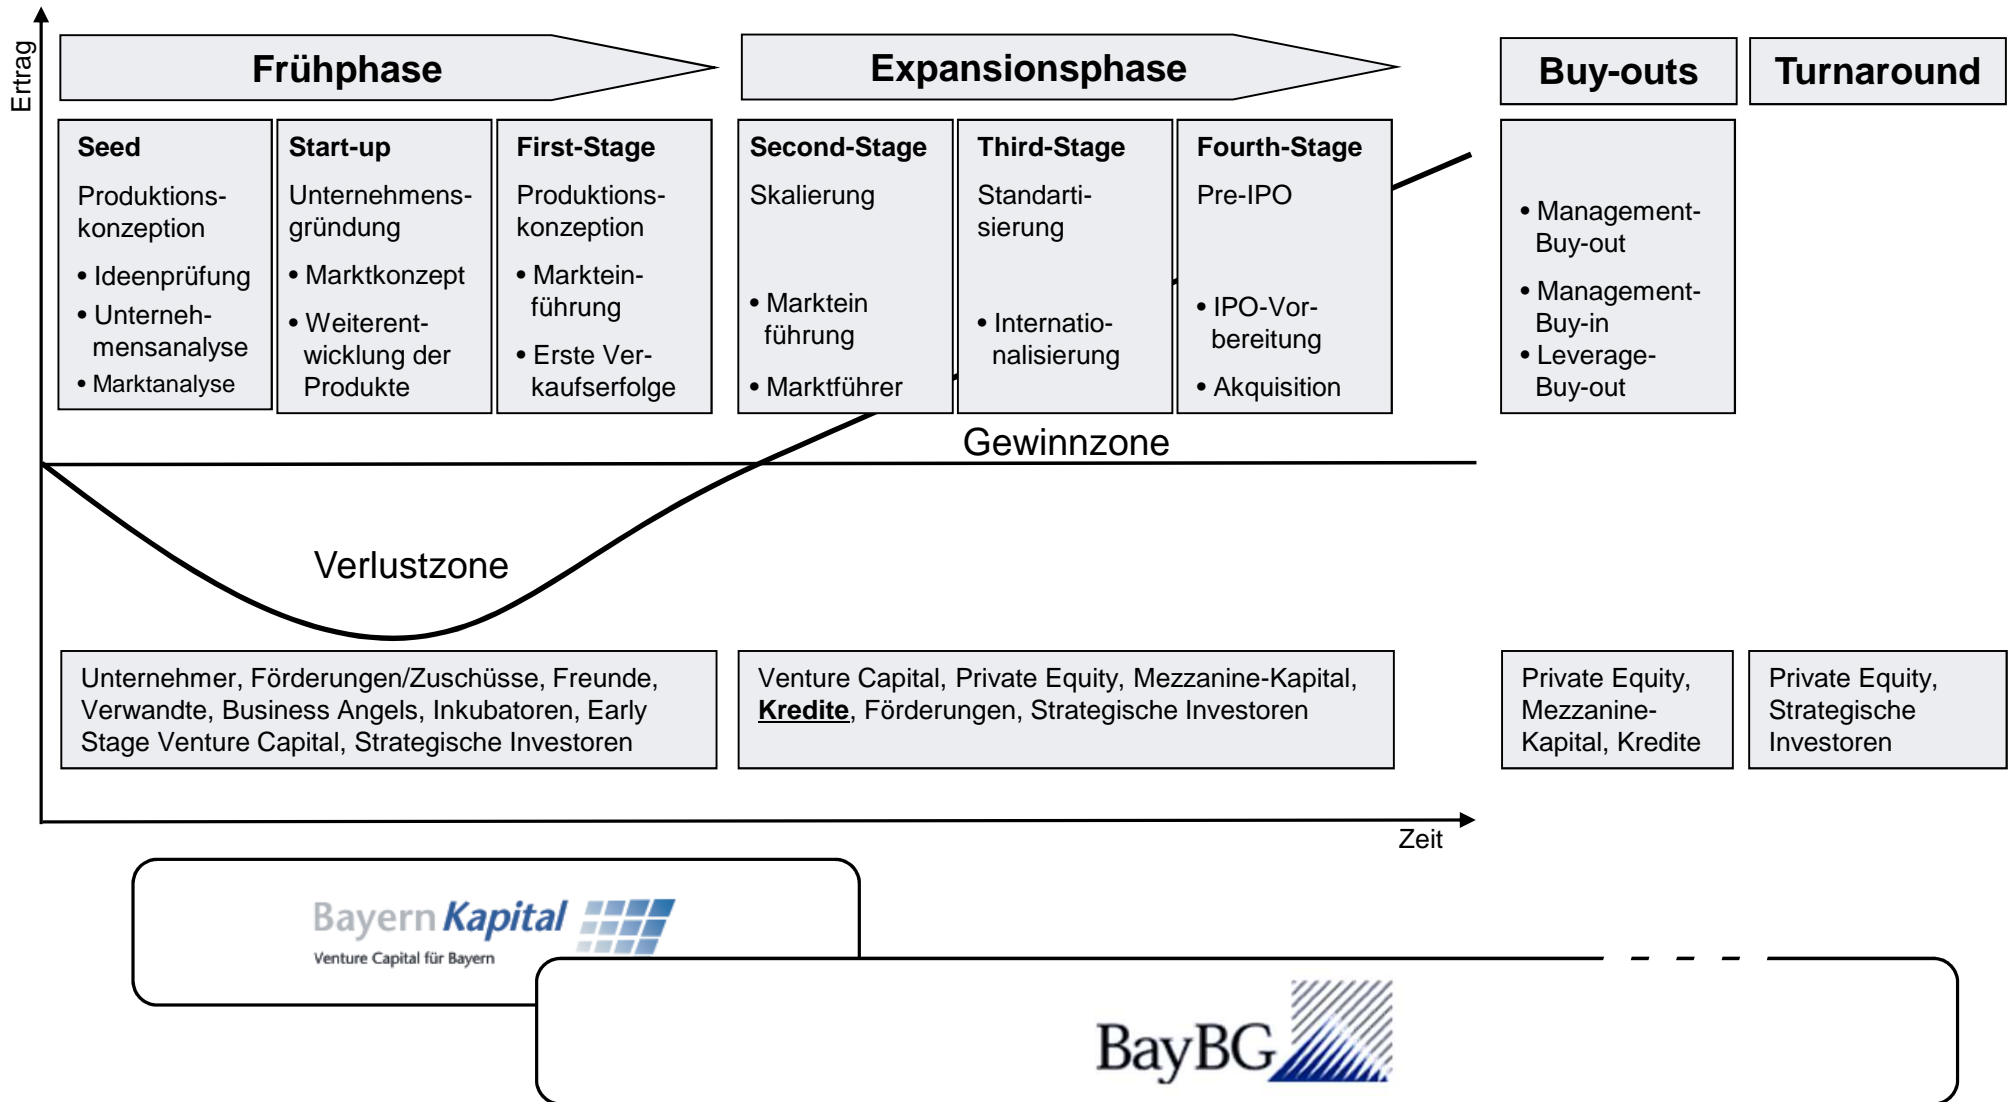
Ertrag

Frühphase

Expansionsphase

Buy-outs

Turnaround

Seed
Produktionskonzeption
• Ideenprüfung
• Unternehmensanalyse
• Marktanalyse

Start-up
Unternehmensgründung
• Marktkonzept
• Weiterentwicklung der Produkte

First-Stage
Produktionskonzeption
• Markteinführung
• Erste Verkaufserfolge

Second-Stage
Skalierung
• Marktein führung
• Marktführer

Third-Stage
Standartisierung
• Internationalisierung

Fourth-Stage
Pre-IPO
• IPO-Vorbereitung
• Akquisition

• Management-Buy-out
• Management-Buy-in
• Leverage-Buy-out

Gewinnzone

Verlustzone

Unternehmer, Förderungen/Zuschüsse, Freunde, Verwandte, Business Angels, Inkubatoren, Early Stage Venture Capital, Strategische Investoren

Venture Capital, Private Equity, Mezzanine-Kapital, **Kredite**, Förderungen, Strategische Investoren

Private Equity, Mezzanine-Kapital, Kredite

Private Equity, Strategische Investoren

Zeit

Bayern Kapital
Venture Capital für Bayern

BayBG